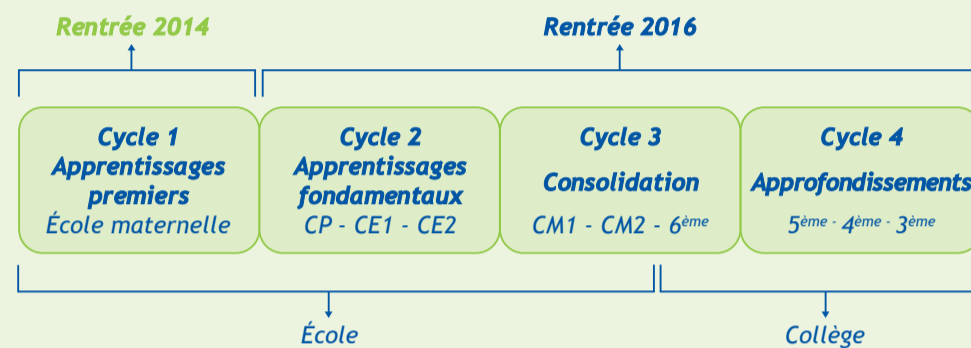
Rentrée 2014

Rentrée 2016

Cycle 1
Apprentissages premiers
École maternelle

Cycle 2
Apprentissages fondamentaux
CP - CE1 - CE2

Cycle 3
Consolidation
CM1 - CM2 - 6$^{ème}$

Cycle 4
Approfondissements
5$^{ème}$ - 4$^{ème}$ - 3$^{ème}$

École

Collège